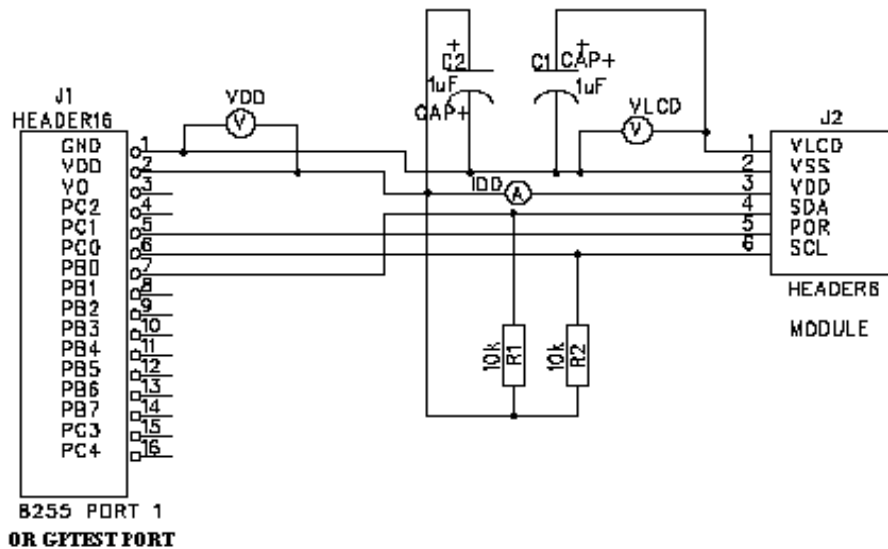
J1
HEADER16
GND
VDD
VO
PC2
PC1
PC0
PB0
PB1
PB2
PB3
PB4
PB5
PB6
PB7
PC3
PC4
1
2
3
4
5
6
7
8
9
10
11
12
13
14
15
16

8255 PORT 1
OR GPTEST PORT

VDD
V

+
C2
1uF
CAP+

C1 CAP+
+
1uF

VLCD
V

IDD
A

10k R1
10k R2

J2
1 VLCD
2 VSS
3 VDD
4 SDA
5 POR
6 SCL
HEADER6

MODULE